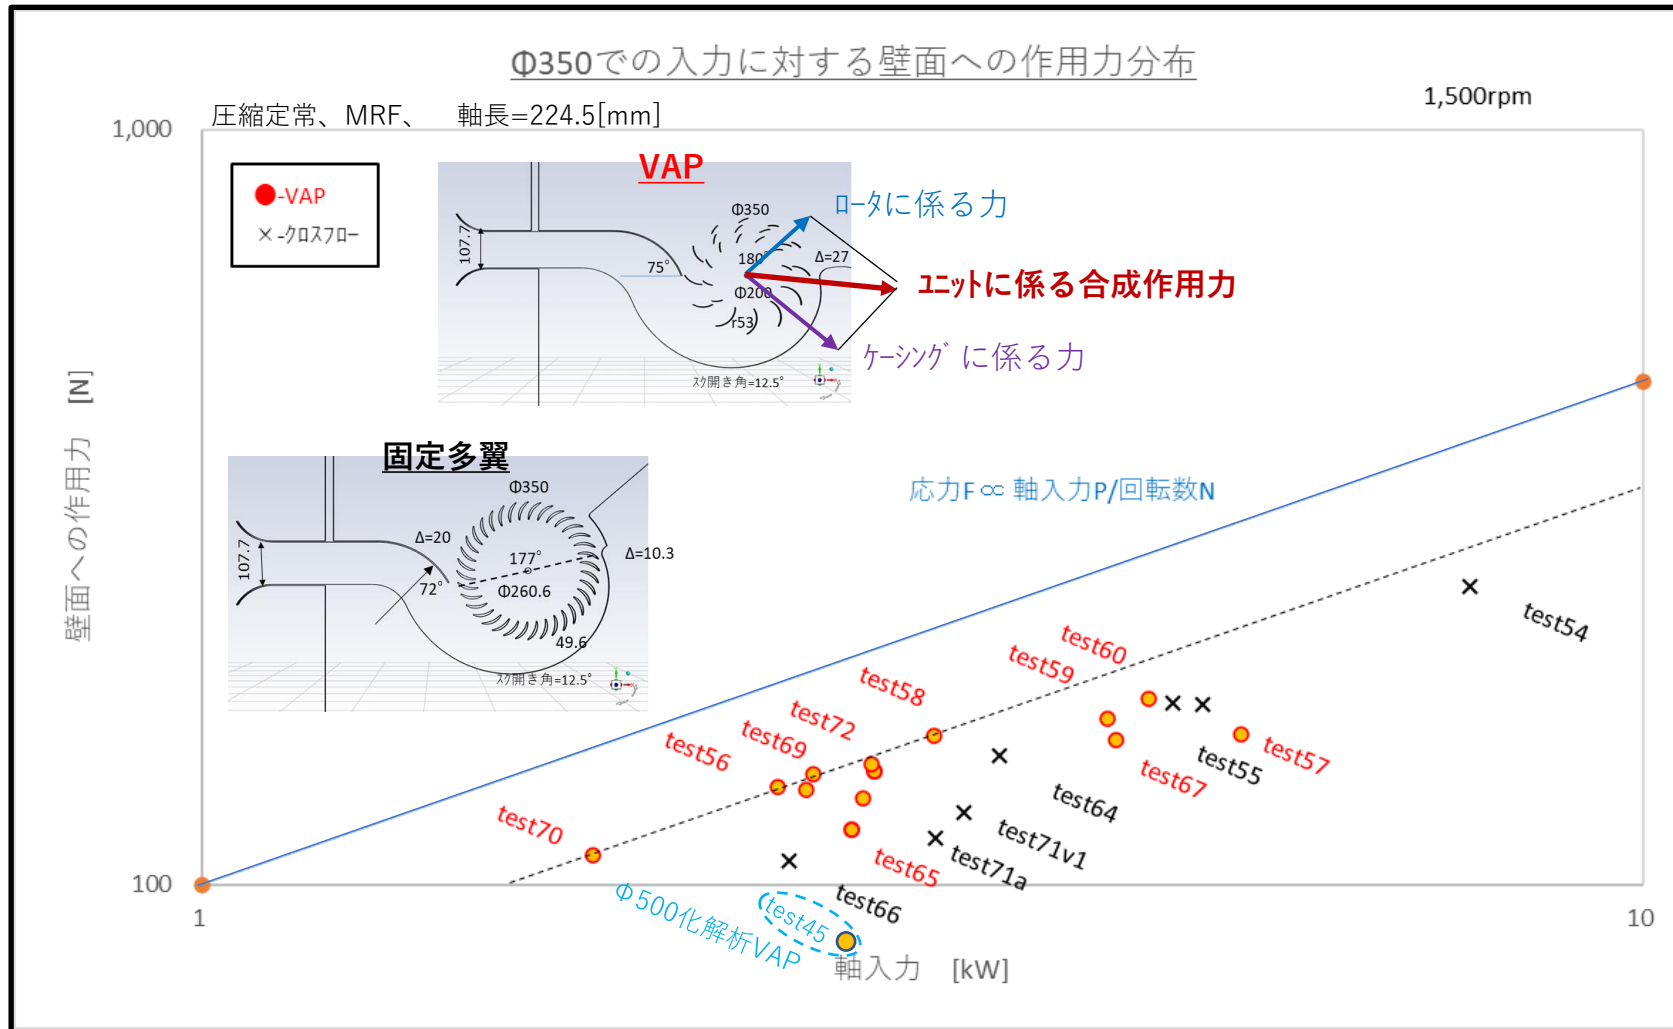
Φ350での入力に対する壁面への作用力分布

圧縮定常、MRF、　軸長=224.5[mm]

1,500rpm

1,000

100

1

10

壁面への作用力　[N]

軸入力　[kW]

●-VAP
×-クロスフロー

VAP

ロータに係る力

ユニットに係る合成作用力

ケーシング に係る力

Φ350
180
Δ=27
75°
Φ200
153
107.7
スク開き角=12.5°

固定多翼

Φ350
Δ=20
177°
Δ=10.3
72°
Φ260.6
49.6
107.7
スク開き角=12.5°

応力F ∝ 軸入力P/回転数N

test54
test60
test59
test58
test72
test69
test56
test57
test55
test67
test64
test71v1
test71a
test70
test65
test66
test45
Φ500化解析VAP